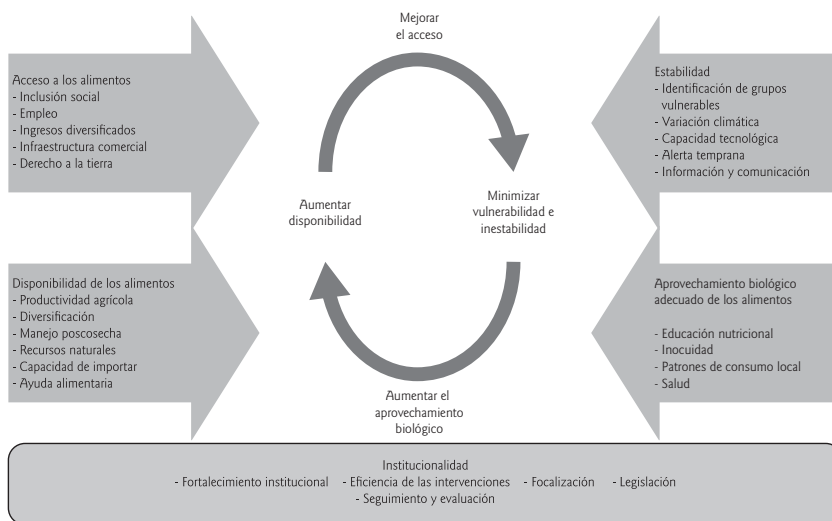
Mejorar el acceso

Acceso a los alimentos
- Inclusión social
- Empleo
- Ingresos diversificados
- Infraestructura comercial
- Derecho a la tierra

Estabilidad
- Identificación de grupos vulnerables
- Variación climática
- Capacidad tecnológica
- Alerta temprana
- Información y comunicación

Aumentar disponibilidad

Minimizar vulnerabilidad e inestabilidad

Disponibilidad de los alimentos
- Productividad agrícola
- Diversificación
- Manejo poscosecha
- Recursos naturales
- Capacidad de importar
- Ayuda alimentaria

Aprovechamiento biológico adecuado de los alimentos

- Educación nutricional
- Inocuidad
- Patrones de consumo local
- Salud

Aumentar el aprovechamiento biológico

Institucionalidad
- Fortalecimiento institucional - Eficiencia de las intervenciones - Focalización - Legislación
- Seguimiento y evaluación